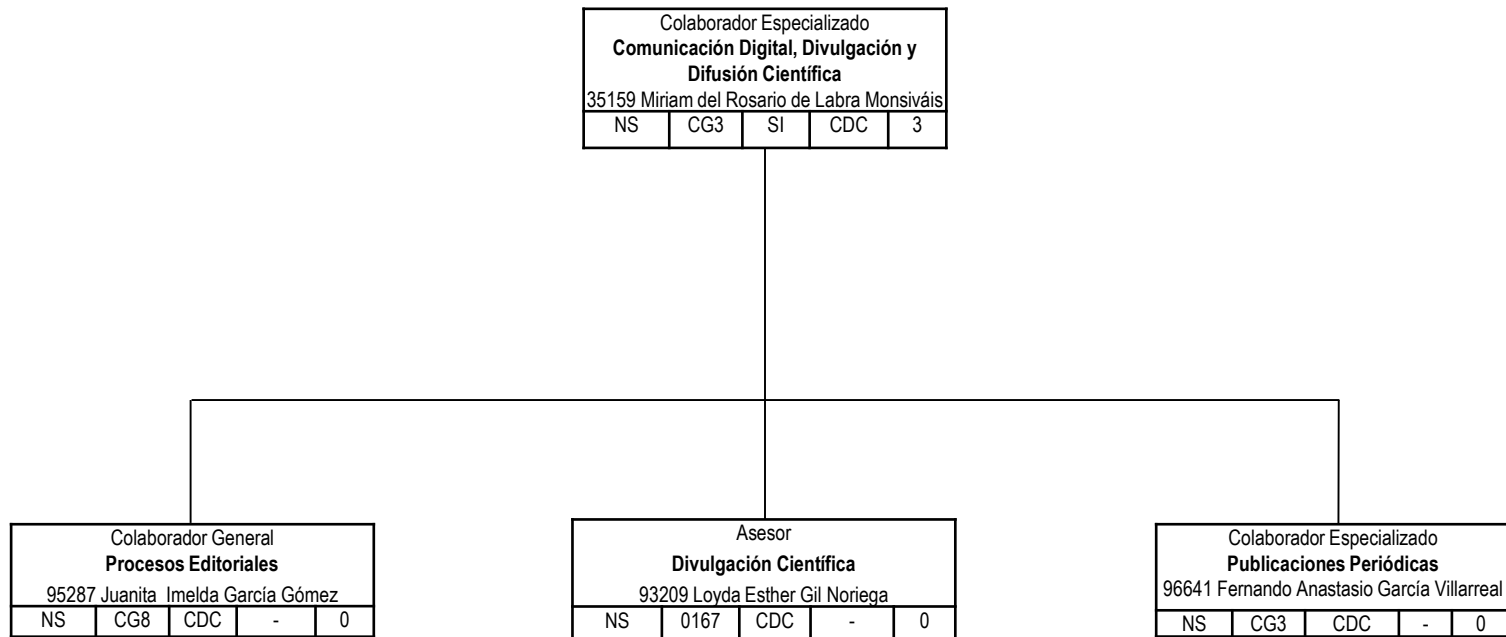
Colaborador Especializado
**Comunicación Digital, Divulgación y Difusión Científica**
35159 Miriam del Rosario de Labra Monsiváis

| NS | CG3 | SI | CDC | 3 |
|---|---|---|---|---|

Colaborador General
**Procesos Editoriales**
95287 Juanita Imelda García Gómez

| NS | CG8 | CDC | - | 0 |
|---|---|---|---|---|

Asesor
**Divulgación Científica**
93209 Loyda Esther Gil Noriega

| NS | 0167 | CDC | - | 0 |
|---|---|---|---|---|

Colaborador Especializado
**Publicaciones Periódicas**
96641 Fernando Anastasio García Villarreal

| NS | CG3 | CDC | - | 0 |
|---|---|---|---|---|